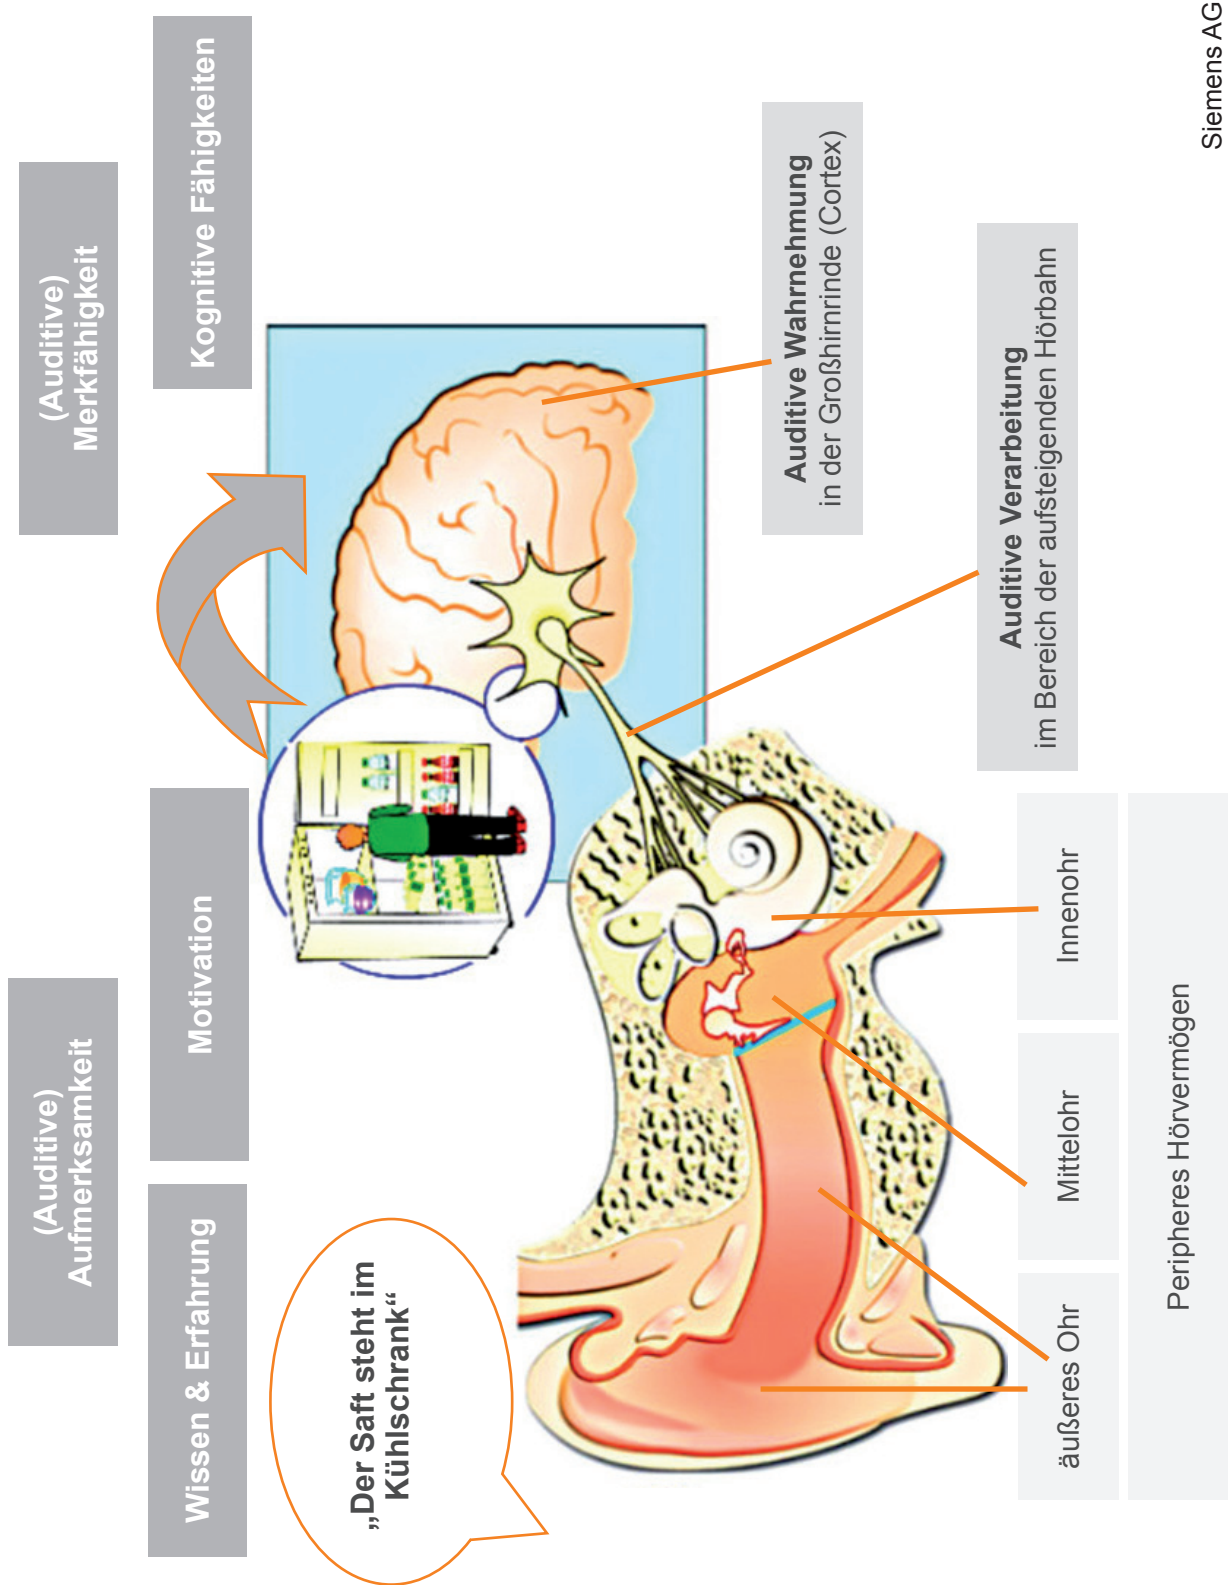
(Auditive) Merkfähigkeit

Kognitive Fähigkeiten

(Auditive) Aufmerksamkeit

Wissen & Erfahrung

Motivation

„Der Saft steht im Kühlschrank“

Auditive Wahrnehmung
in der Großhirnrinde (Cortex)

Auditive Verarbeitung
im Bereich der aufsteigenden Hörbahn

Innenohr

Mittelohr

äußeres Ohr

Peripheres Hörvermögen

Siemens AG